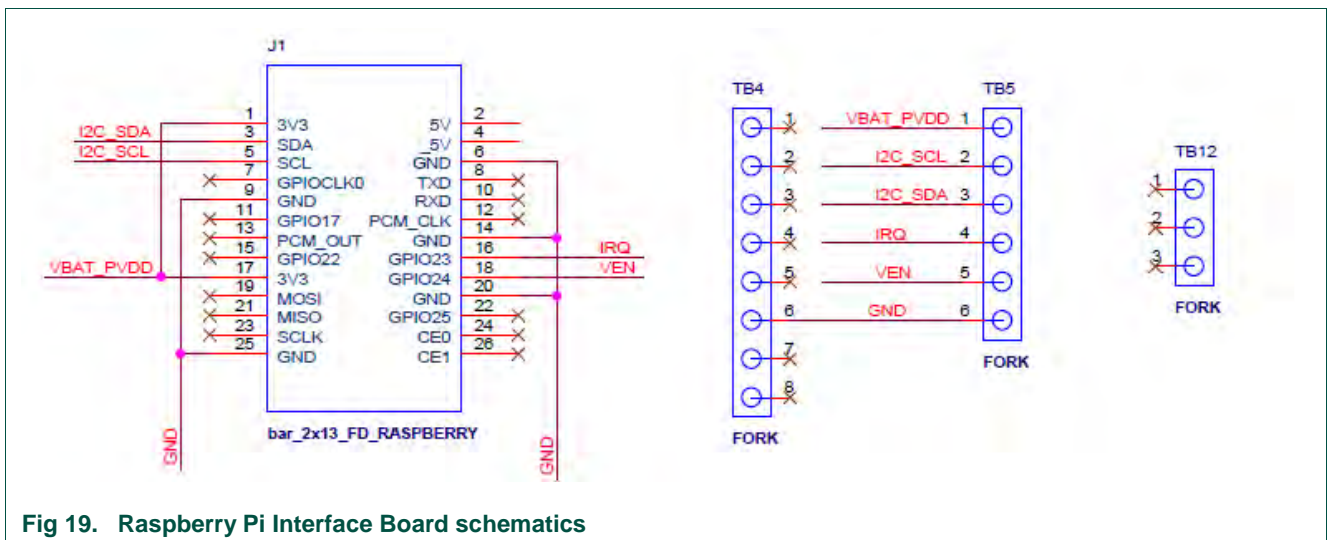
J1

I2C_SDA
I2C_SCL
VBAT_PVDD

1 3V3
3 SDA
5 SCL
7 GPIOCLK0
9 GND
11 GPIO17
13 PCM_OUT
15 GPIO22
17 3V3
19 MOSI
21 MISO
23 SCLK
25 GND

5V 2
5V 4
GND 6
TXD 8
RXD 10
PCM_CLK 12
GND 14
GPIO23 16
GPIO24 18
GND 20
GPIO25 22
CE0 24
CE1 26

IRQ
VEN

bar_2x13_FD_RASPBERRY

GND
GND

TB4
1
2
3
4
5
6
7
8
FORK

VBAT_PVDD 1
I2C_SCL 2
I2C_SDA 3
IRQ 4
VEN 5
GND 6

TB5
FORK

TB12
1
2
3
FORK

Fig 19. Raspberry Pi Interface Board schematics